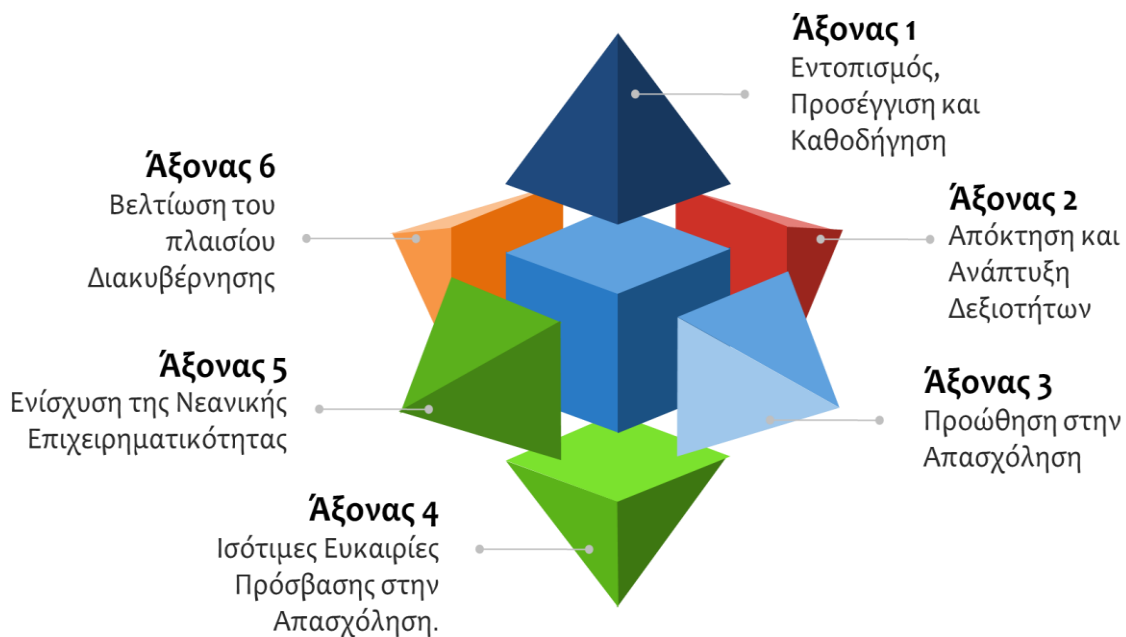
Άξονας 1
Εντοπισμός, Προσέγγιση και Καθοδήγηση

Άξονας 6
Βελτίωση του πλαισίου Διακυβέρνησης

Άξονας 2
Απόκτηση και Ανάπτυξη Δεξιοτήτων

Άξονας 5
Ενίσχυση της Νεανικής Επιχειρηματικότητας

Άξονας 3
Προώθηση στην Απασχόληση

Άξονας 4
Ισότιμες Ευκαιρίες Πρόσβασης στην Απασχόληση.